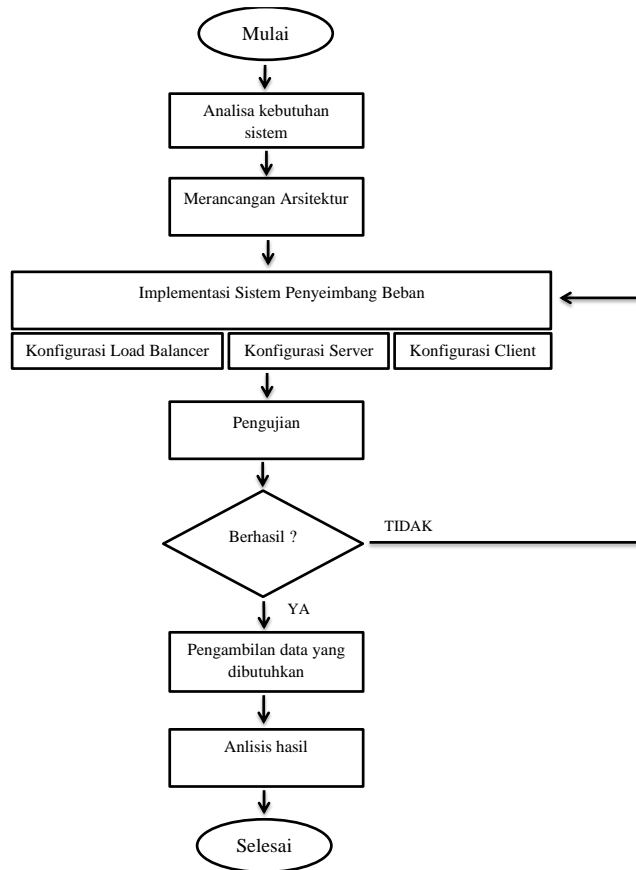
Mulai

Analisa kebutuhan sistem

Merancangan Arsitektur

Implementasi Sistem Penyeimbang Beban

Konfigurasi Load Balancer

Konfigurasi Server

Konfigurasi Client

Pengujian

Berhasil ?

TIDAK

YA

Pengambilan data yang dibutuhkan

Anlisis hasil

Selesai